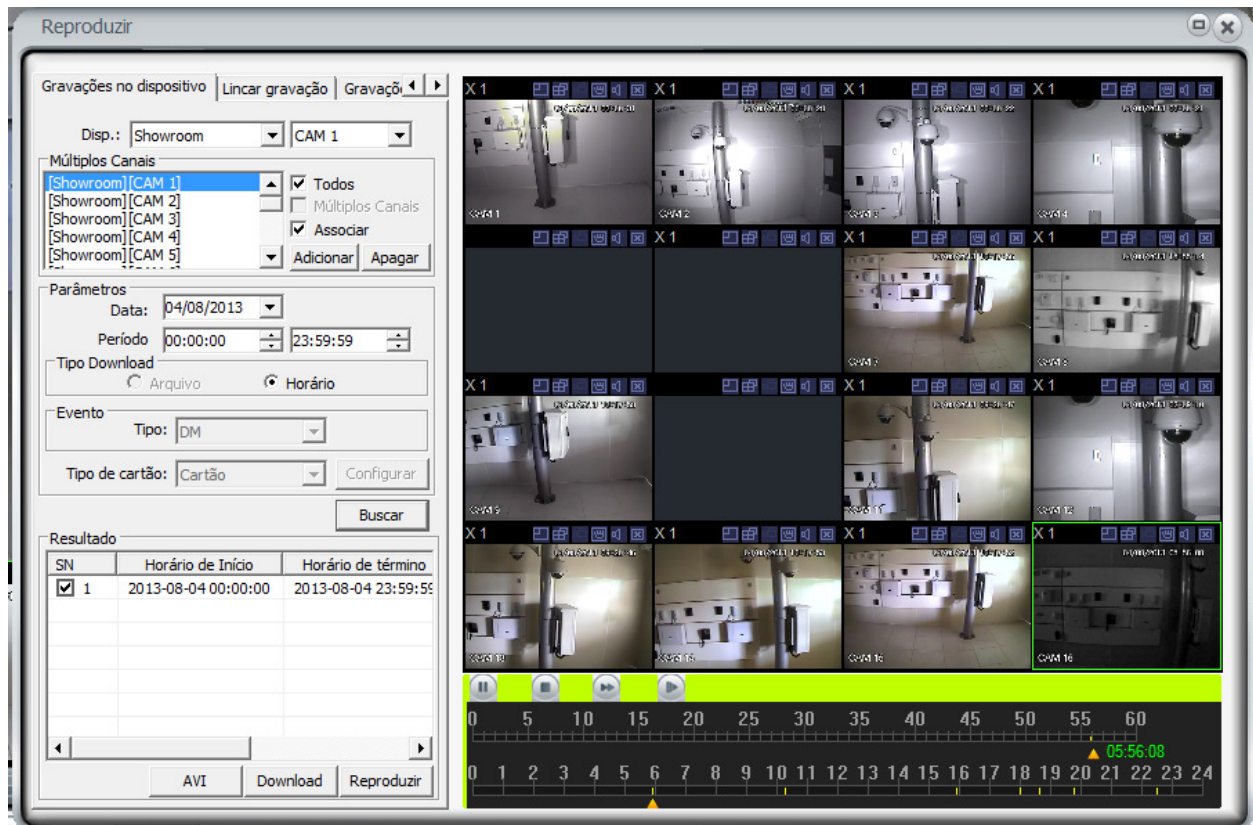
Reproduzir

Gravações no dispositivo | Lincar gravação | Gravaçõ

Disp.: Showroom CAM 1

Múltiplos Canais
[Showroom][CAM 1]
[Showroom][CAM 2]
[Showroom][CAM 3]
[Showroom][CAM 4]
[Showroom][CAM 5]
Todos
Múltiplos Canais
Associar
Adicionar Apagar

Parâmetros
Data: 04/08/2013
Período 00:00:00 23:59:59
Tipo Download
Arquivo Horário
Evento
Tipo: DM
Tipo de cartão: Cartão Configurar

Buscar

Resultado
| SN | Horário de Início | Horário de término |
|---|---|---|
| 1 | 2013-08-04 00:00:00 | 2013-08-04 23:59:5 |

AVI Download Reproduzir

X 1 X 1 X 1 X 1
CAM 1 CAM 2 CAM 3 CAM 4
X 1 X 1 X 1
CAM 7 CAM 8
X 1 X 1 X 1
CAM 9 CAM 11 CAM 12
X 1 X 1 X 1 X 1
CAM 13 CAM 14 CAM 15 CAM 16

0 5 10 15 20 25 30 35 40 45 50 55 60
05:56:08
0 1 2 3 4 5 6 7 8 9 10 11 12 13 14 15 16 17 18 19 20 21 22 23 24